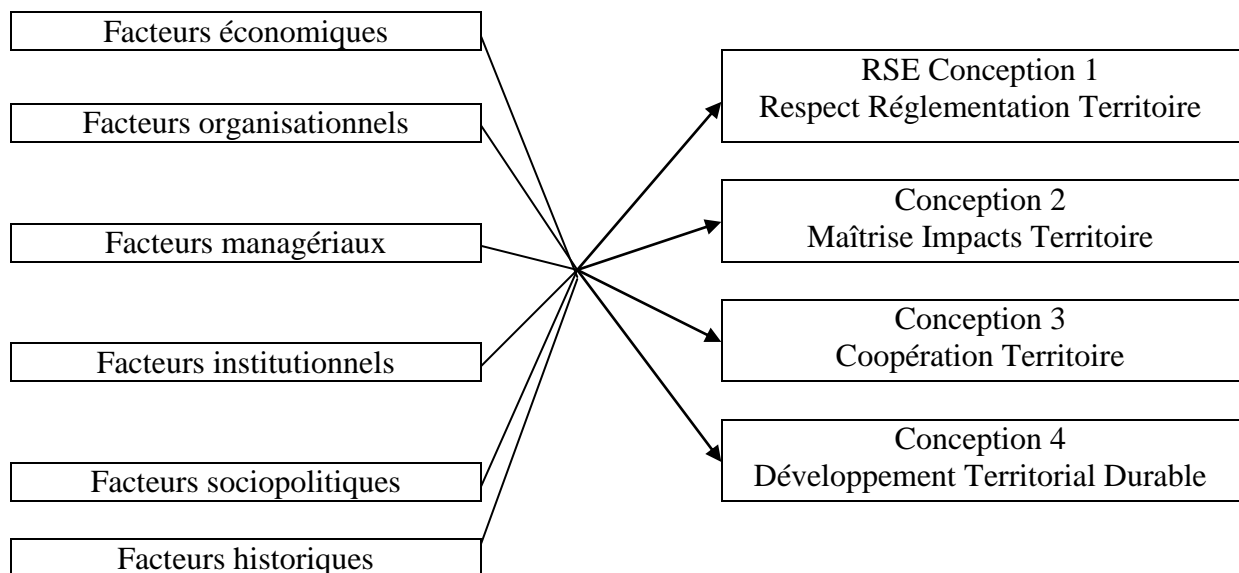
Facteurs économiques

Facteurs organisationnels

Facteurs managériaux

Facteurs institutionnels

Facteurs sociopolitiques

Facteurs historiques

RSE Conception 1
Respect Réglementation Territoire

Conception 2
Maîtrise Impacts Territoire

Conception 3
Coopération Territoire

Conception 4
Développement Territorial Durable